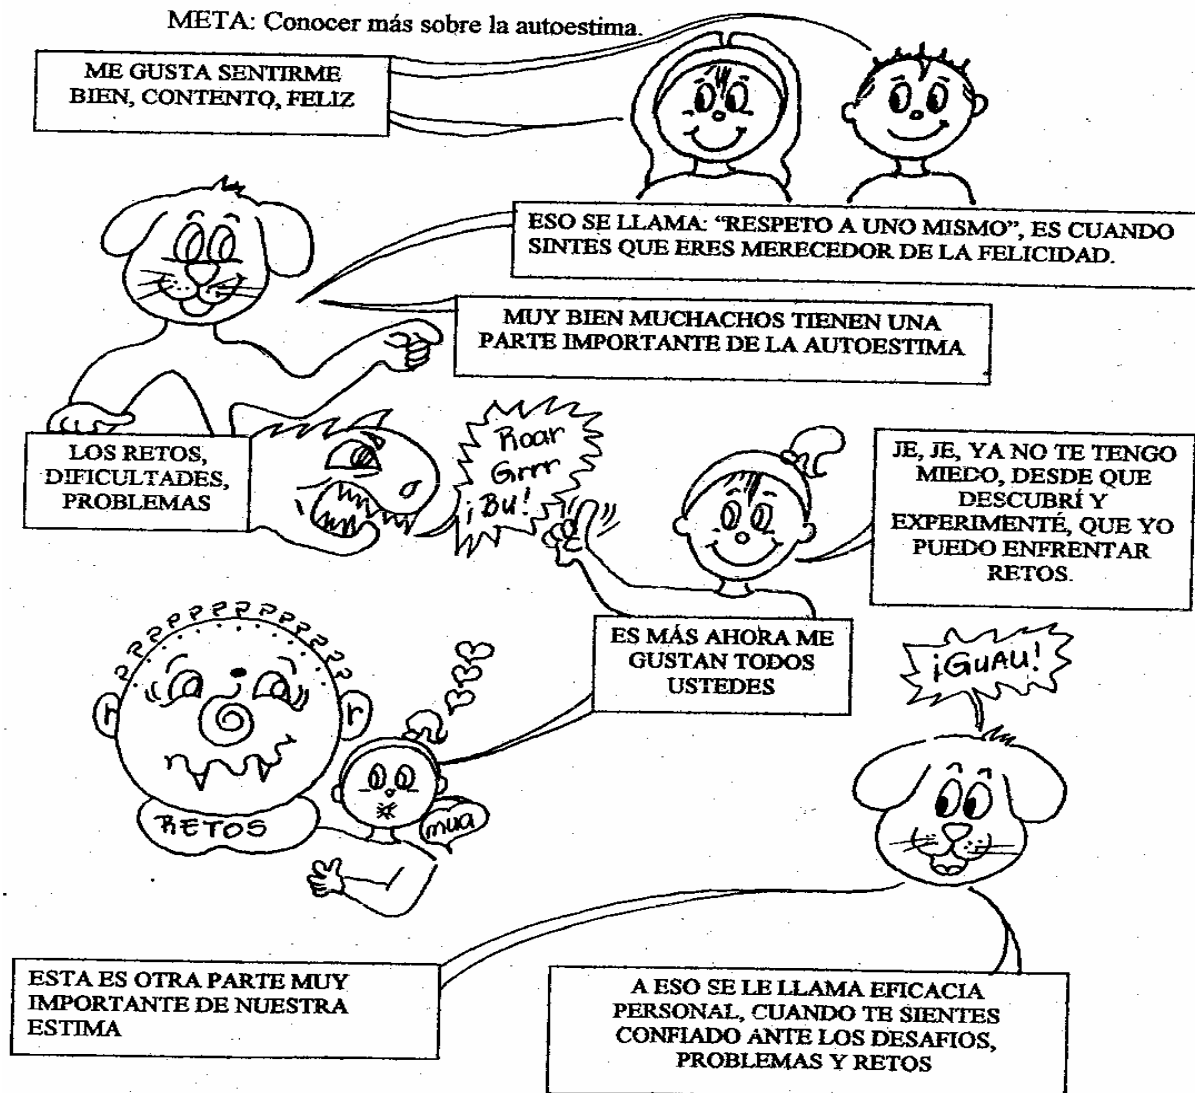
META: Conocer más sobre la autoestima.

ME GUSTA SENTIRME BIEN, CONTENTO, FELIZ

ESO SE LLAMA: "RESPETO A UNO MISMO", ES CUANDO SINTES QUE ERES MERECEDOR DE LA FELICIDAD.

MUY BIEN MUCHACHOS TIENEN UNA PARTE IMPORTANTE DE LA AUTOESTIMA

LOS RETOS, DIFICULTADES, PROBLEMAS

Roar Grrr ¡Bu!

JE, JE, YA NO TE TENGO MIEDO, DESDE QUE DESCUBRÍ Y EXPERIMENTÉ, QUE YO PUEDO ENFRENTAR RETOS.

ES MÁS AHORA ME GUSTAN TODOS USTEDES

¡GUAU!

RETOS

mua

ESTA ES OTRA PARTE MUY IMPORTANTE DE NUESTRA ESTIMA

A ESO SE LE LLAMA EFICACIA PERSONAL, CUANDO TE SIENTES CONFIADO ANTE LOS DESAFIOS, PROBLEMAS Y RETOS